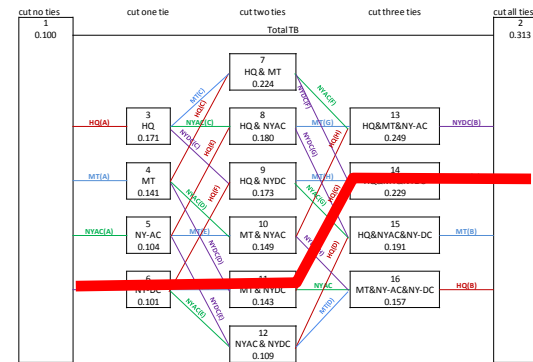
cut no ties
1
0.100

cut one tie

cut two ties

cut three ties

cut all ties
2
0.313

Total TB

3
HQ
0.171

4
MT
0.141

5
NY-AC
0.104

6
NY-DC
0.101

7
HQ & MT
0.224

8
HQ & NYAC
0.180

9
HQ & NYDC
0.173

10
MT & NYAC
0.149

11
MT & NYDC
0.143

12
NYAC & NYDC
0.109

13
HQ&MT&NY-AC
0.249

14
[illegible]
0.229

15
HQ&NYAC&NY-DC
0.191

16
MT&NY-AC&NY-DC
0.157

HQ(A)
MT(A)
NYAC(A)
MT(C)
NYAC(C)
HQ(C)
NYDC(C)
HQ(E)
HQ(F)
NYAC(D)
MT(E)
NYDC(D)
NYAC(E)
NYDC(E)
MT(F)
NYAC(F)
NYDC(F)
HQ(H)
MT(G)
NYDC(G)
MT(H)
HQ(G)
NYAC(G)
NYAC
MT(I)
HQ(I)
NYDC(B)
MT(B)
HQ(B)